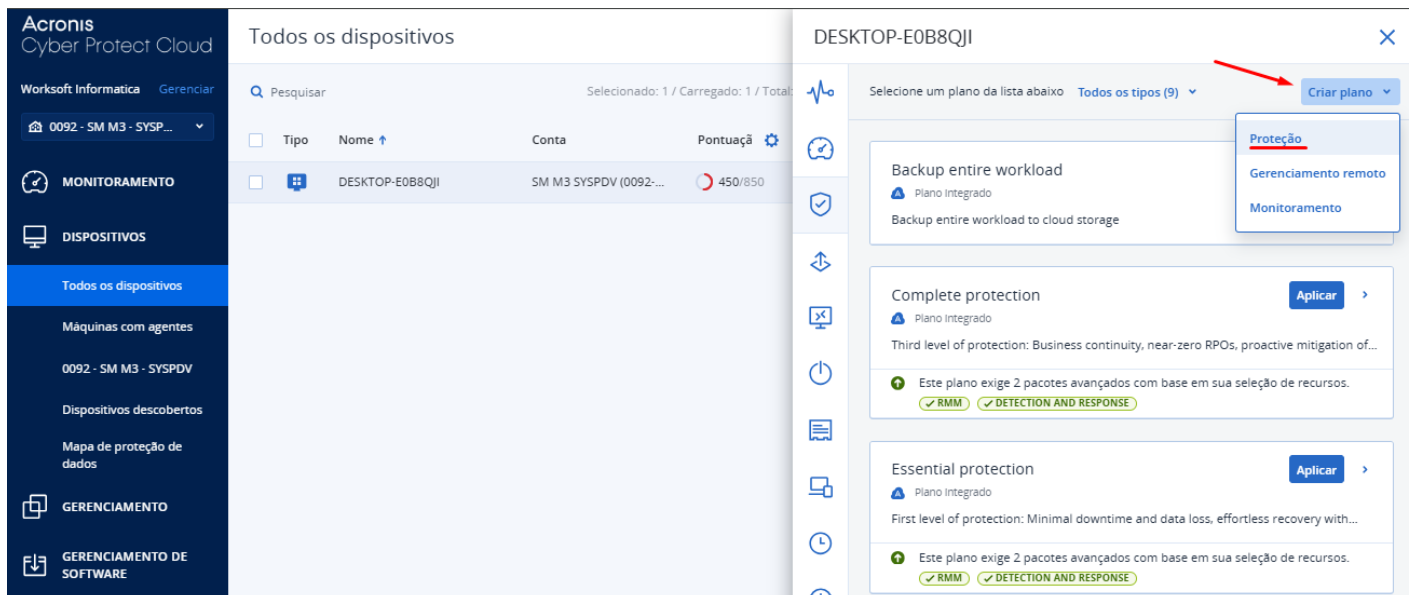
Acronis
Cyber Protect Cloud

Worksoft Informatica Gerenciar

0092 - SM M3 - SYSP...

MONITORAMENTO

DISPOSITIVOS

Todos os dispositivos

Máquinas com agentes

0092 - SM M3 - SYSPDV

Dispositivos descobertos

Mapa de proteção de dados

GERENCIAMENTO

GERENCIAMENTO DE SOFTWARE

Todos os dispositivos

Pesquisar

Selecionado: 1 / Carregado: 1 / Total:

| | Tipo | Nome ↑ | Conta | Pontuação |
|---|---|---|---|---|
| | | DESKTOP-E0B8QJI | SM M3 SYSPDV (0092-... | 450/850 |

DESKTOP-E0B8QJI

Selecione um plano da lista abaixo Todos os tipos (9)

Criar plano

Proteção

Gerenciamento remoto

Monitoramento

Backup entire workload
Plano Integrado
Backup entire workload to cloud storage

Complete protection
Plano Integrado
Third level of protection: Business continuity, near-zero RPOs, proactive mitigation of...
Aplicar
Este plano exige 2 pacotes avançados com base em sua seleção de recursos.
RMM DETECTION AND RESPONSE

Essential protection
Plano Integrado
First level of protection: Minimal downtime and data loss, effortless recovery with...
Aplicar
Este plano exige 2 pacotes avançados com base em sua seleção de recursos.
RMM DETECTION AND RESPONSE